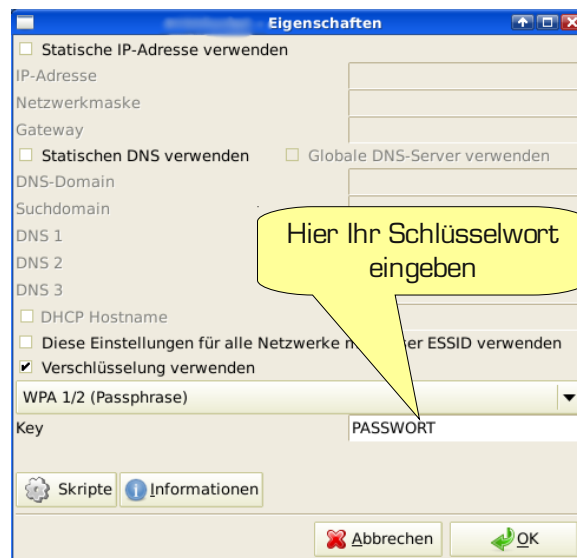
Eigenschaften

Statische IP-Adresse verwenden

IP-Adresse

Netzwerkmaske

Gateway

Statischen DNS verwenden

Globale DNS-Server verwenden

DNS-Domain

Suchdomain

DNS 1

DNS 2

DNS 3

DHCP Hostname

Diese Einstellungen für alle Netzwerke m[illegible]er ESSID verwenden

Verschlüsselung verwenden

WPA 1/2 (Passphrase)

Key

PASSWORT

Hier Ihr Schlüsselwort eingeben

Skripte

Informationen

Abbrechen

OK